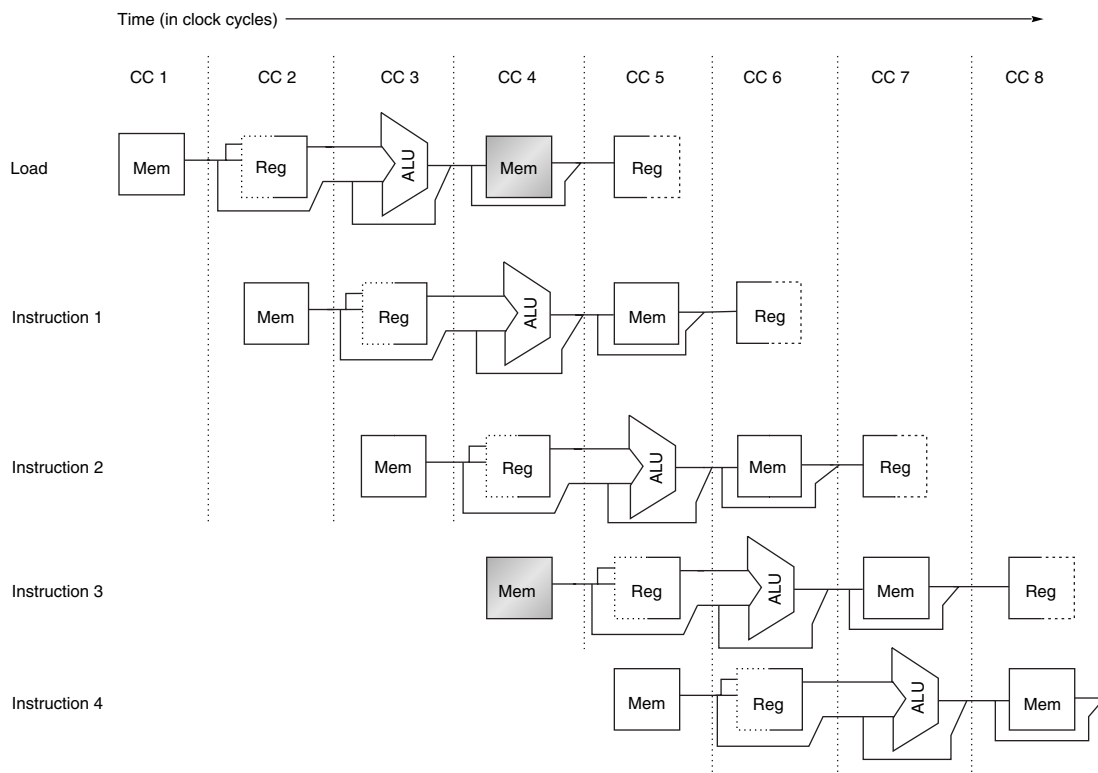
Time (in clock cycles)

CC 1 CC 2 CC 3 CC 4 CC 5 CC 6 CC 7 CC 8

Load
Mem Reg ALU Mem Reg

Instruction 1
Mem Reg ALU Mem Reg

Instruction 2
Mem Reg ALU Mem Reg

Instruction 3
Mem Reg ALU Mem Reg

Instruction 4
Mem Reg ALU Mem